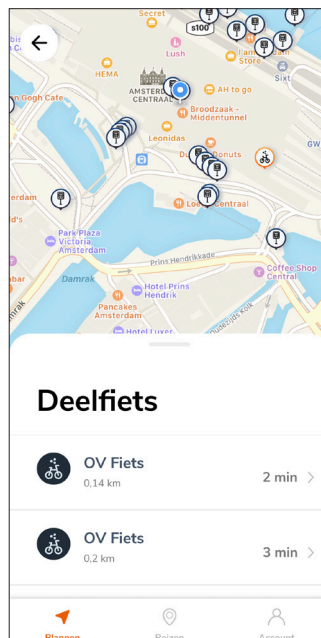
Secret
s100
Lush
HEMA
AMSTERDAM CENTRAAL
AH to go
Store
Sixt
an Gogh Cafe
Broodzaak - Middentunnel
Leonidas
D Donuts
GW
erdam
d's
Park Plaza Victoria Amsterdam
Lo Centraal
Prins Hendrikkade
Damrak
Coffee Shop Central
Hotel Prins Hendrik
Pancakes Amsterdam Centraal
Hotel Luxer
mrak
Deelfiets
OV Fiets
0,14 km
2 min
OV Fiets
0.2 km
3 min
Plannen
Reizen
Account